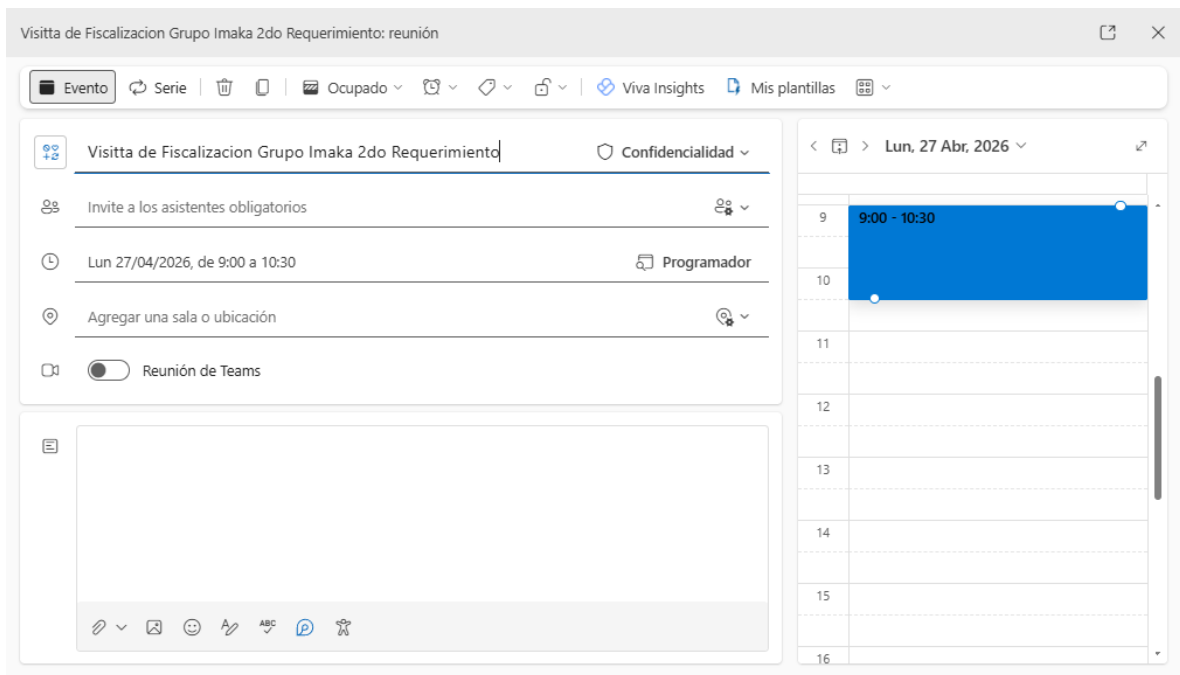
Visitta de Fiscalizacion Grupo Imaka 2do Requerimiento: reunión

Evento | Serie | Ocupado | Viva Insights | Mis plantillas

Visitta de Fiscalizacion Grupo Imaka 2do Requerimiento

Confidencialidad

Invite a los asistentes obligatorios

Lun 27/04/2026, de 9:00 a 10:30

Programador

Agregar una sala o ubicación

Reunión de Teams

Lun, 27 Abr, 2026

9
9:00 - 10:30
10
11
12
13
14
15
16